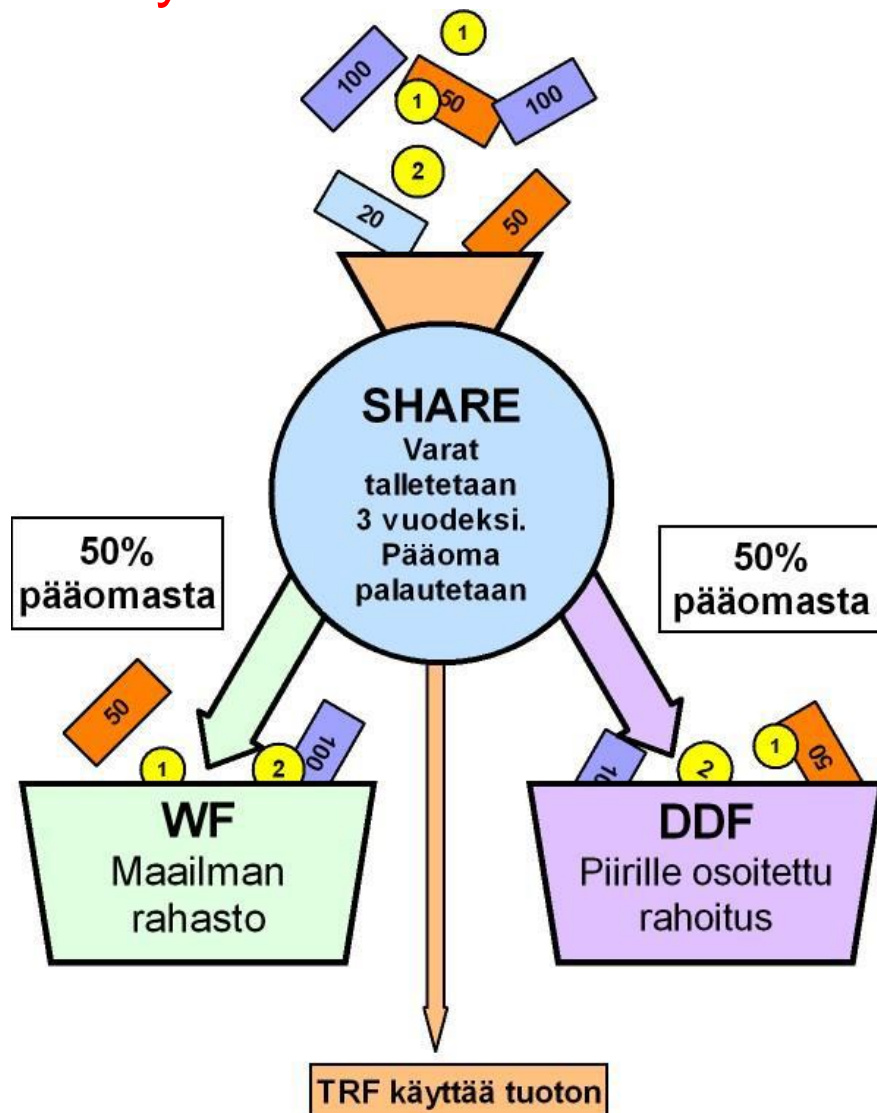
1

100

1 50

100

2

20

50

SHARE
Varat talletetaan 3 vuodeksi. Pääoma palautetaan

50% pääomasta

50% pääomasta

50

1

2

100

10

2

1

50

WF
Maailman rahasto

DDF
Piirille osoitettu rahoitus

TRF käyttää tuoton